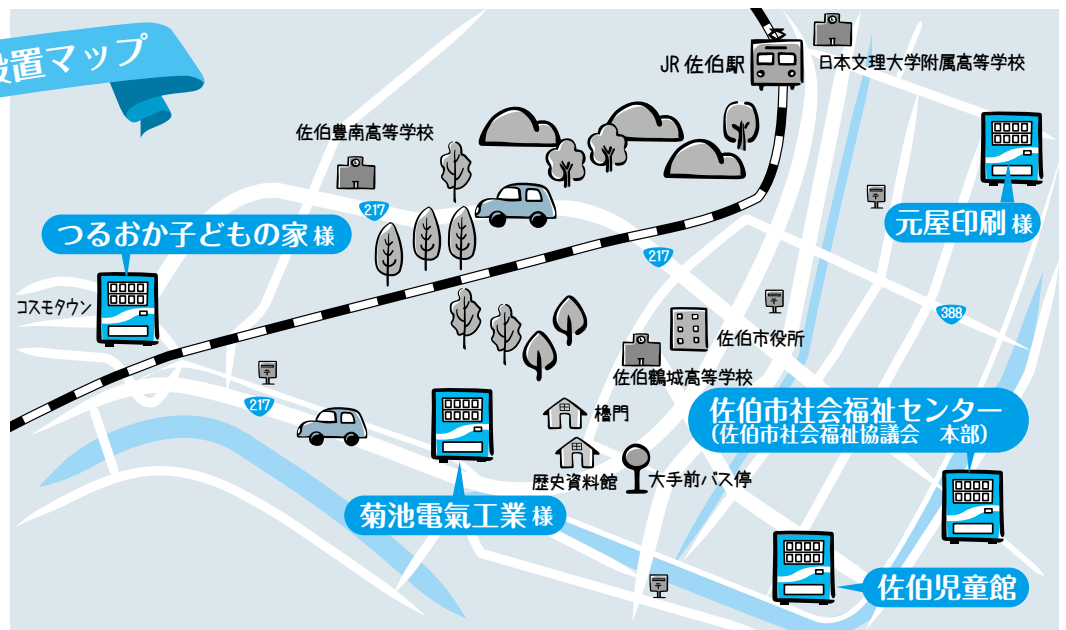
設置マップ

JR 佐伯駅

日本文理大学附属高等学校

佐伯豊南高等学校

217

つるおか子どもの家 様

コスモタウン

元屋印刷 様

217

388

佐伯市役所

佐伯鶴城高等学校

217

櫓門

歴史資料館

大手前バス停

佐伯市社会福祉センター
(佐伯市社会福祉協議会　本部)

菊池電氣工業 様

佐伯児童館